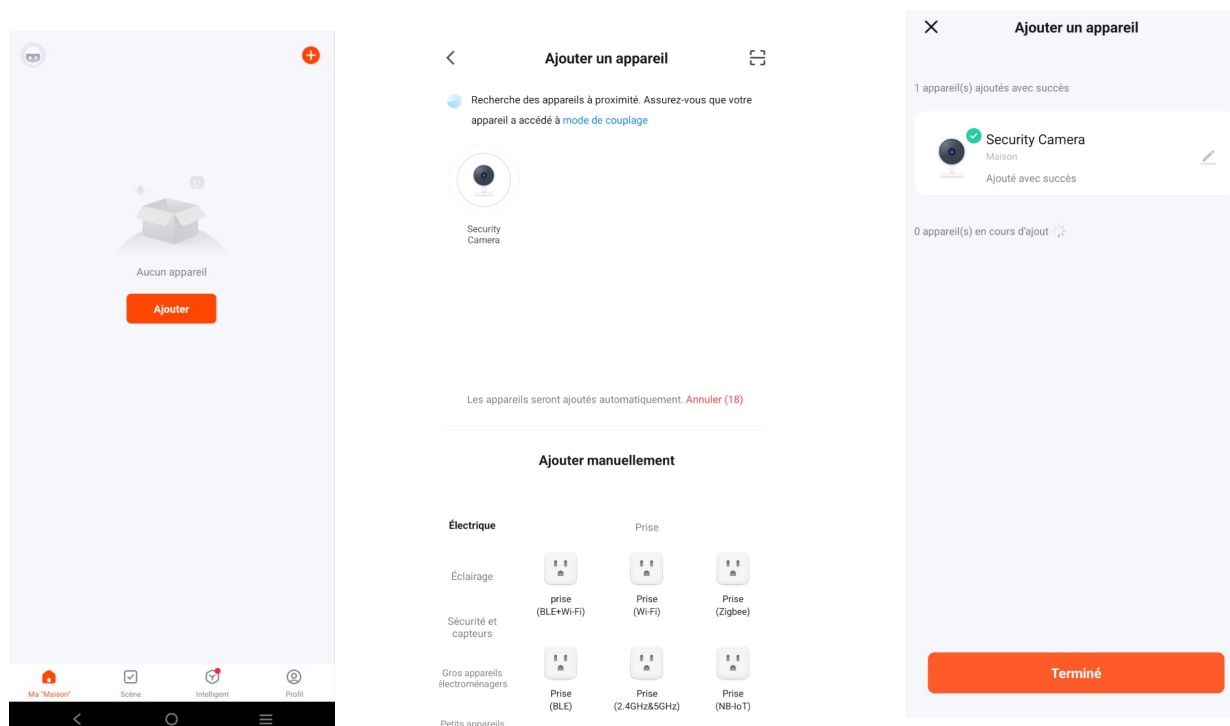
Aucun appareil

Ajouter

Ma "Maison" Scène Intelligent Profil

Ajouter un appareil

Recherche des appareils à proximité. Assurez-vous que votre appareil a accédé à mode de couplage

Security Camera

Les appareils seront ajoutés automatiquement. Annuler (18)

Ajouter manuellement

Électrique

Éclairage

Sécurité et capteurs

Gros appareils électroménagers

Petits appareils

Prise

prise (BLE+Wi-Fi)

Prise (Wi-Fi)

Prise (Zigbee)

Prise (BLE)

Prise (2.4GHz&5GHz)

Prise (NB-IoT)

Ajouter un appareil

1 appareil(s) ajoutés avec succès

Security Camera

Maison

Ajouté avec succès

0 appareil(s) en cours d'ajout

Terminé